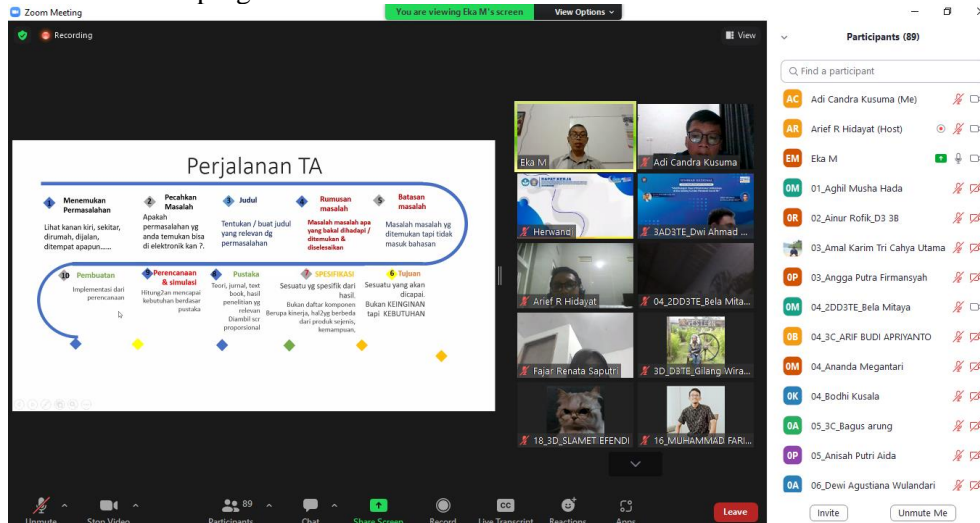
Zoom Meeting
You are viewing Eka M's screen
View Options
Recording
View

Perjalanan TA

1 Menemukan Permasalahan
Lihat kanan kiri, sekitar, dirumah, dijalan, ditempat apapun……

2 Pecahkan Masalah
Apakah permasalahan yg anda temukan bisa di elektronik kan ?.

3 Judul
Tentukan / buat judul yang relevan dg permasalahan

4 Rumusan masalah
Masalah masalah apa yang bakal dihadapi / ditemukan & diselesaikan

5 Batasan masalah
Masalah masalah yg ditemukan tapi tidak masuk bahasan

10 Pembuatan
Implementasi dari perencanaan

9 Perencanaan & simulasi
Hitung2an mencapai kebutuhan berdasar pustaka

8 Pustaka
Teori, jurnal, text book, hasil penelitian yg relevan Diambil scr proporsional

7 SPESIFIKASI
Sesuatu yg spesifik dari hasil. Bukan daftar komponen Berupa kinerja, hal2yg berbeda dari produk sejenis, kemampuan,

6 Tujuan
Sesuatu yang akan dicapai. Bukan KEINGINAN tapi KEBUTUHAN

Eka M
Adi Candra Kusuma
Herwand
3AD3TE_Dwi Ahmad ...
Arief R Hidayat
04_2DD3TE_Bela Mita...
Fajar Renata Saputri
3D_D3TE_Gilang Wira...
18_3D_SLAMET EFENDI
16_MUHAMMAD FARI...

Participants (89)
Find a participant
AC Adi Candra Kusuma (Me)
AR Arief R Hidayat (Host)
EM Eka M
0M 01_Aghil Musha Hada
0R 02_Ainur Rofik_D3 3B
03_Amal Karim Tri Cahya Utama
0P 03_Angga Putra Firmansyah
0M 04_2DD3TE_Bela Mitaya
0B 04_3C_ARIF BUDI APRIYANTO
0M 04_Ananda Megantari
0K 04_Bodhi Kusala
0A 05_3C_Bagus arung
0P 05_Anisah Putri Aida
0A 06_Dewi Agustiana Wulandari
Invite
Unmute Me

Unmute
Stop Video
89
Participants
Chat
Share Screen
Record
CC
Live Transcript
Reactions
Apps
Leave